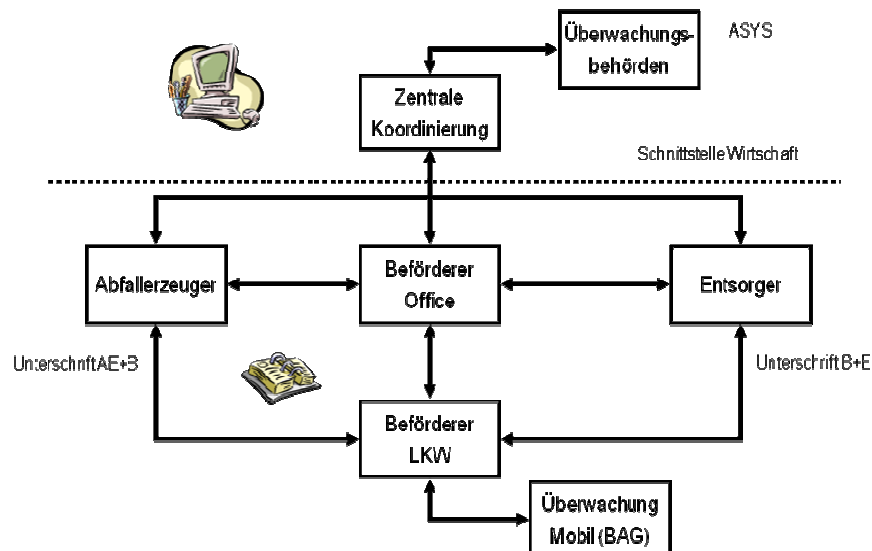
Überwachungsbehörden

ASYS

Zentrale Koordinierung

Schnittstelle Wirtschaft

Abfallerzeuger

Beförderer Office

Entsorger

Unterschrift AE+B

Unterschrift B+E

Beförderer LKW

Überwachung Mobil (BAG)